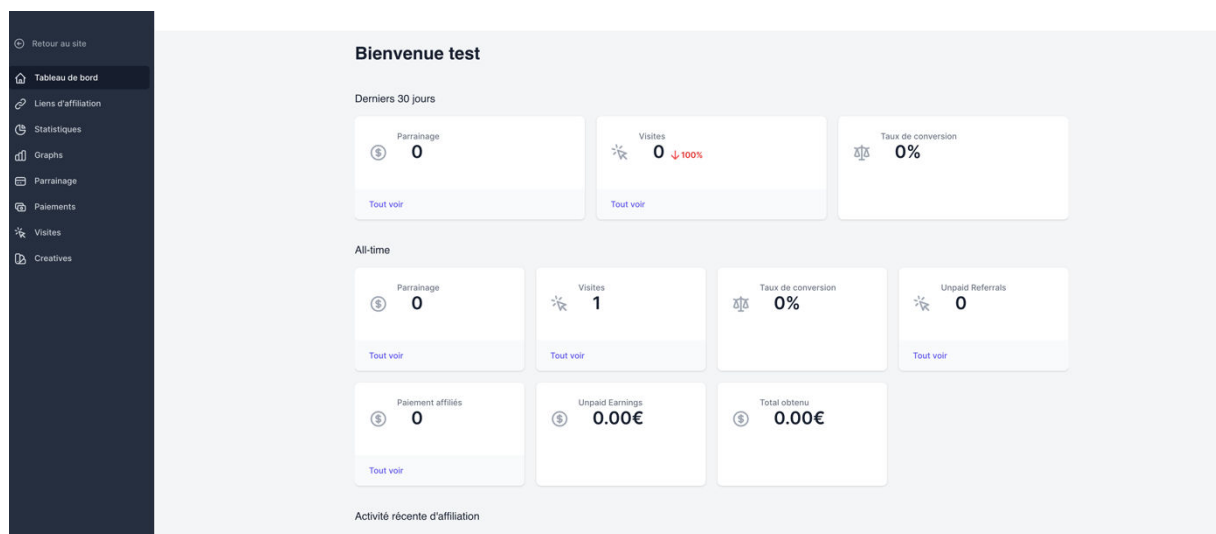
Retour au site

Tableau de bord

Liens d'affiliation

Statistiques

Graphs

Parrainage

Paiements

Visites

Creatives

Bienvenue test

Derniers 30 jours

Parrainage
0
Tout voir

Visites
0 ↓100%
Tout voir

Taux de conversion
0%

All-time

Parrainage
0
Tout voir

Visites
1
Tout voir

Taux de conversion
0%

Unpaid Referrals
0
Tout voir

Paiement affiliés
0
Tout voir

Unpaid Earnings
0.00€

Total obtenu
0.00€

Activité récente d'affiliation